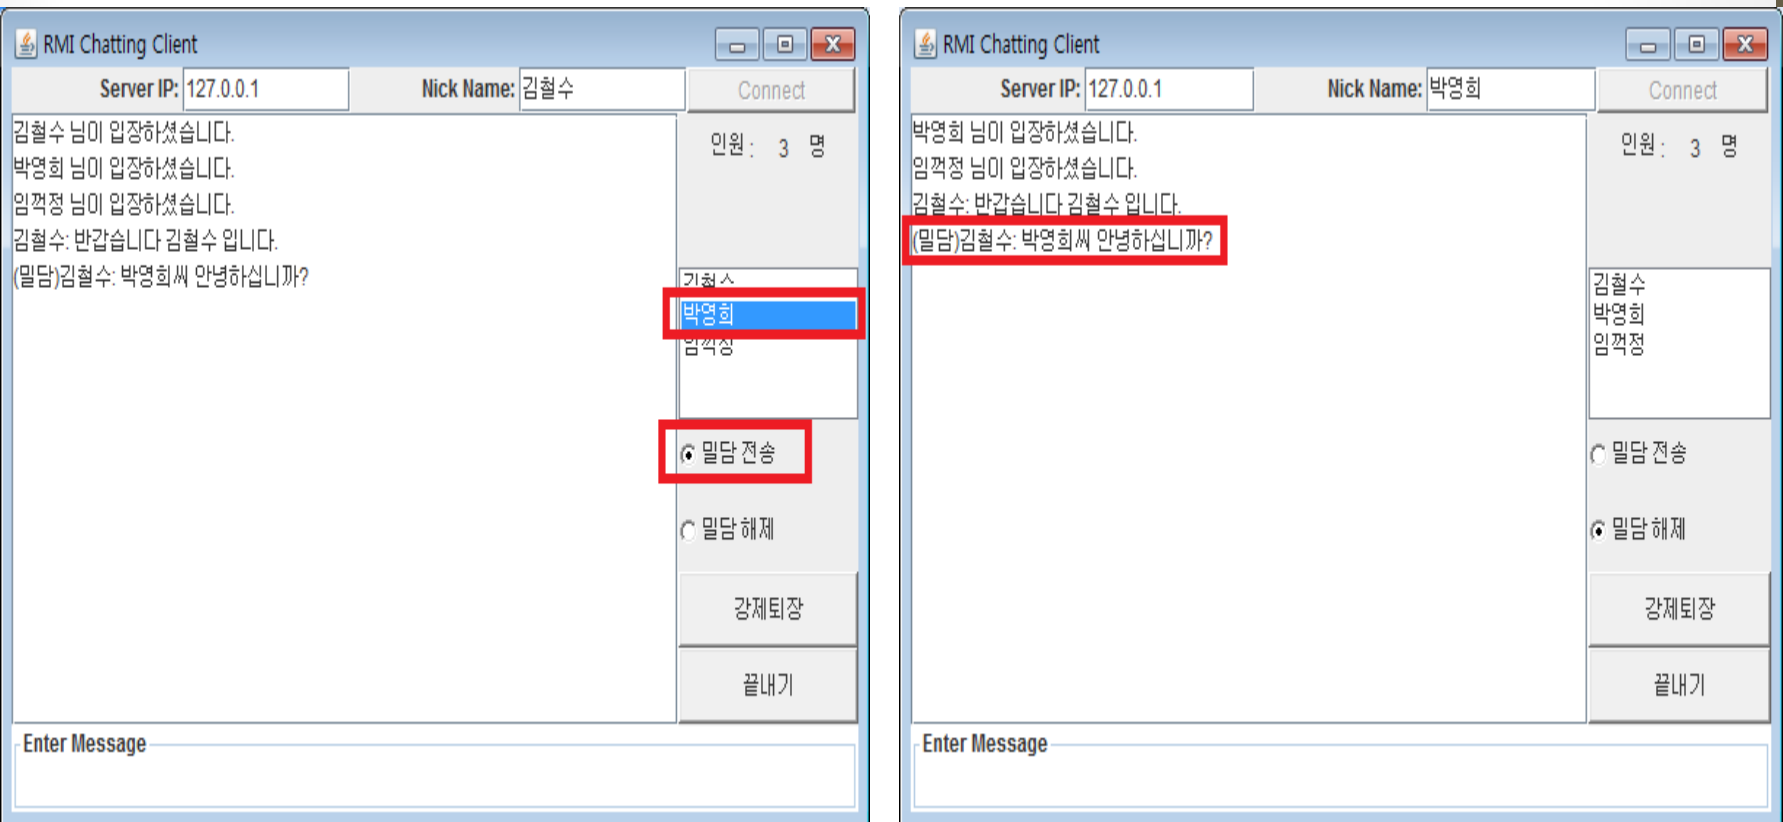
RMI Chatting Client

Server IP: 127.0.0.1 Nick Name: 김철수 Connect

김철수 님이 입장하셨습니다.
박영희 님이 입장하셨습니다.
임꺽정 님이 입장하셨습니다.
김철수: 반갑습니다 김철수 입니다.
(밀담)김철수: 박영희씨 안녕하십니까?

인원 : 3 명

김철수
박영희
임꺽정

밀담 전송
밀담 해제
강제퇴장
끝내기

Enter Message

RMI Chatting Client

Server IP: 127.0.0.1 Nick Name: 박영희 Connect

박영희 님이 입장하셨습니다.
임꺽정 님이 입장하셨습니다.
김철수: 반갑습니다 김철수 입니다.
(밀담)김철수: 박영희씨 안녕하십니까?

인원 : 3 명

김철수
박영희
임꺽정

밀담 전송
밀담 해제
강제퇴장
끝내기

Enter Message